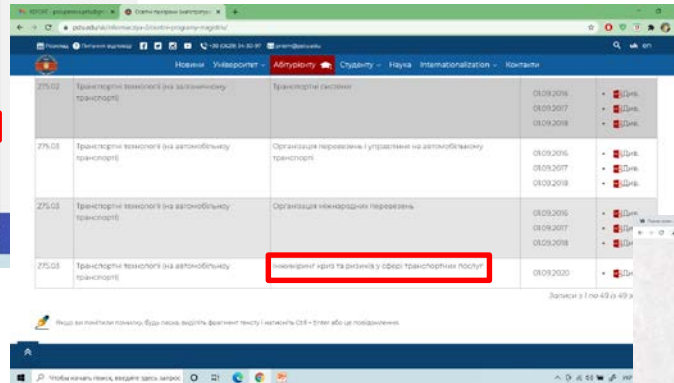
Розклад Питання-відповідь +38 (0629) 34-30-97 priem@pstu.edu

Новини Університет Абітурієнту Студенту Наука Internationalization Контакти

| 275.02 | Транспортні технології (на залізничному транспорті) | Транспортні системи | 01.09.2016 01.09.2017 01.09.2018 | Див. Див. Див. |
|---|---|---|---|---|
| 275.03 | Транспортні технології (на автомобільному транспорті) | Організація перевезень і управління на автомобільному транспорті | 01.09.2016 01.09.2017 01.09.2018 | Див. Див. Див. |
| 275.03 | Транспортні технології (на автомобільному транспорті) | Організація міжнародних перевезень | 01.09.2016 01.09.2017 01.09.2018 | Див. Див. Див. |
| 275.03 | Транспортні технології (на автомобільному транспорті) | Інжиніринг криз та ризиків у сфері транспортних послуг | 01.09.2020 | Див. |

Записи з 1 по 49 із 49 з

Якщо ви помітили помилку, будь ласка, виділіть фрагмент тексту і натисніть Ctrl + Enter або це повідомлення.

Чтобы начать поиск, введите здесь запрос